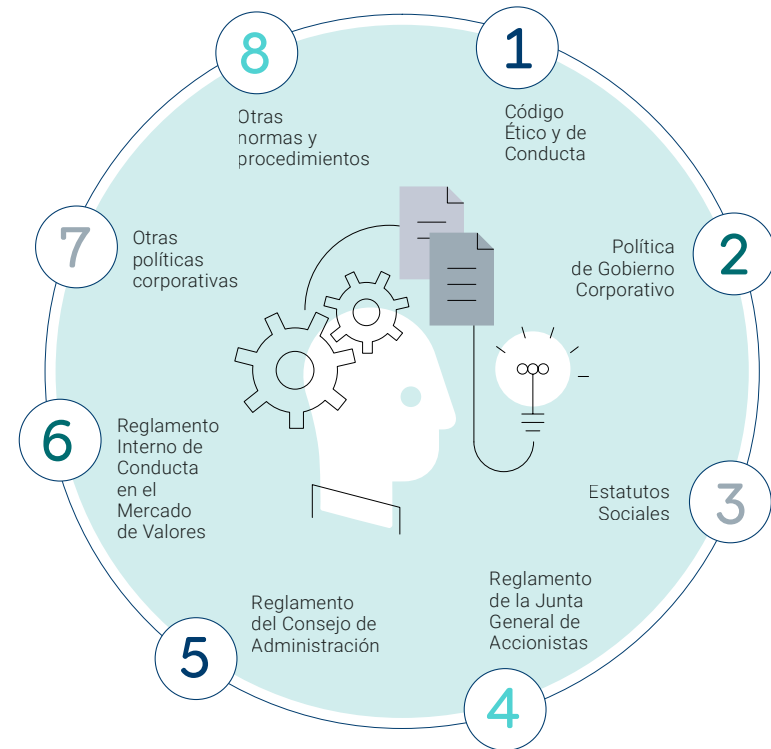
8

Otras normas y procedimientos

1

Código Ético y de Conducta

7

Otras políticas corporativas

2

Política de Gobierno Corporativo

6

Reglamento Interno de Conducta en el Mercado de Valores

3

Estatutos Sociales

Reglamento del Consejo de Administración

5

Reglamento de la Junta General de Accionistas

4